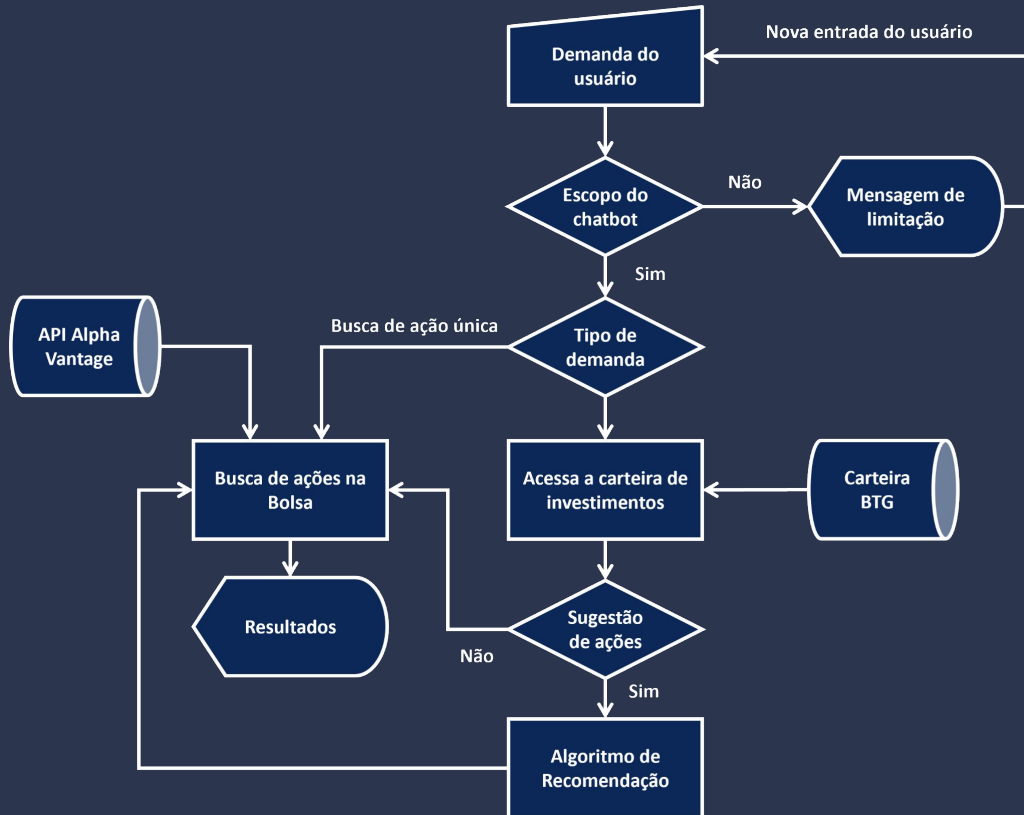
Nova entrada do usuário

Demanda do usuário

Escopo do chatbot

Não

Mensagem de limitação

Sim

Busca de ação única

Tipo de demanda

API Alpha Vantage

Busca de ações na Bolsa

Acessa a carteira de investimentos

Carteira BTG

Resultados

Sugestão de ações

Não

Sim

Algoritmo de Recomendação